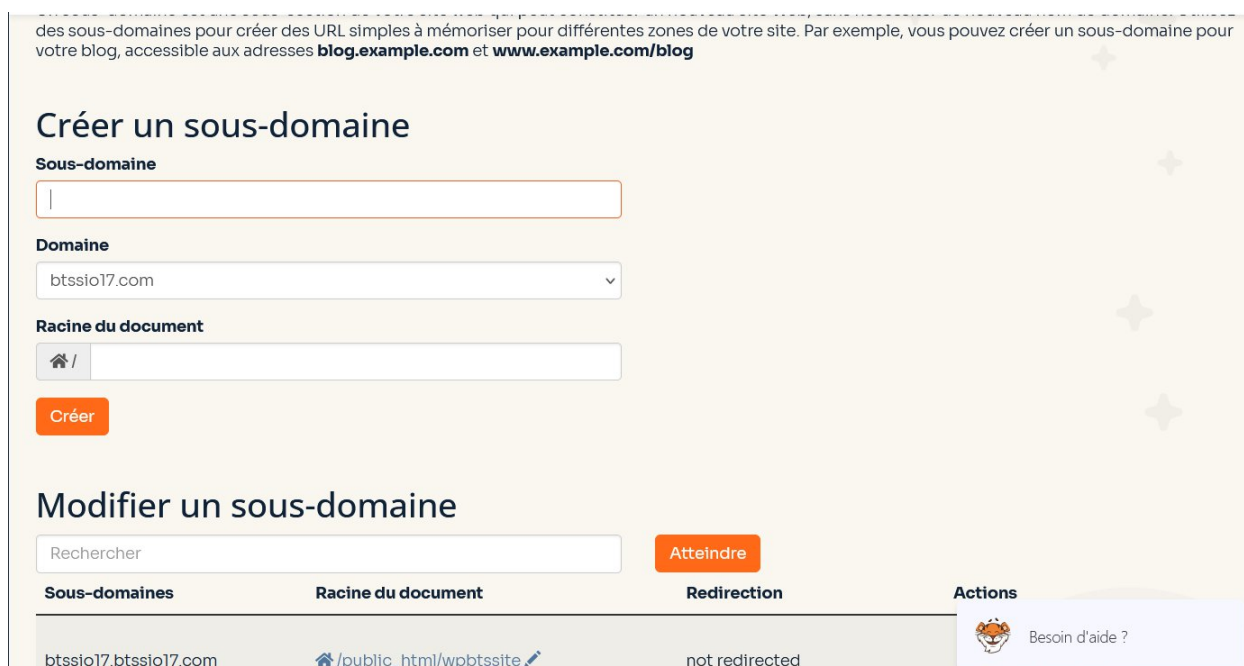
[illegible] des sous-domaines pour créer des URL simples à mémoriser pour différentes zones de votre site. Par exemple, vous pouvez créer un sous-domaine pour votre blog, accessible aux adresses **blog.example.com** et **www.example.com/blog**

Créer un sous-domaine

Sous-domaine

Domaine

btssio17.com

Racine du document

/

Créer

Modifier un sous-domaine

Rechercher

Atteindre

| Sous-domaines | Racine du document | Redirection | Actions |
|---|---|---|---|
| btssio17.btssio17.com | /public_html/wpbtssite | not redirected | |

Besoin d'aide ?